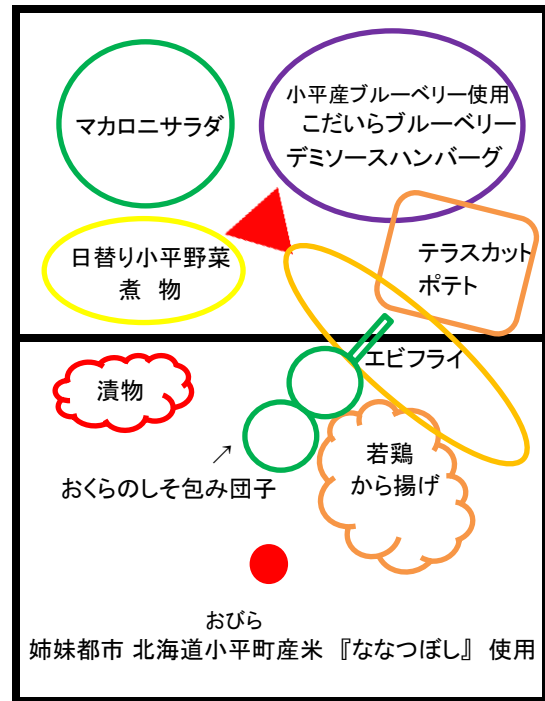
マカロニサラダ

小平産ブルーベリー使用
こだいらブルーベリー
デミソースハンバーグ

日替り小平野菜
煮　物

テラスカット
ポテト

エビフライ

漬物

若鶏
から揚げ

おくらのしそ包み団子

おびら
姉妹都市 北海道小平町産米 『ななつぼし』 使用